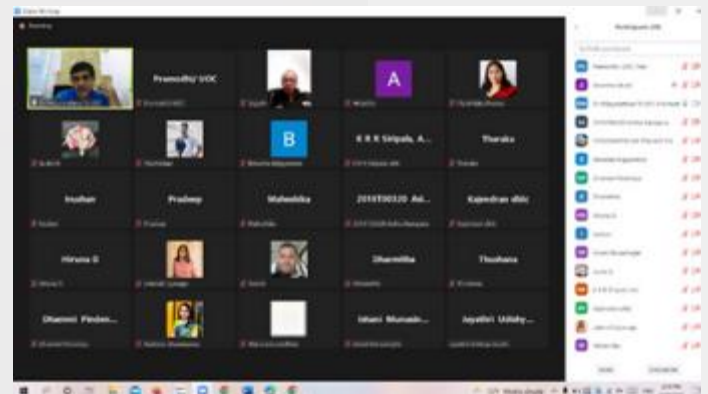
Pramodhi/ UOC

A

B

K R K Siripala, A...

Tharaka

Inudhan

Pradeep

Mahesheka

2016T00320 Ad...

Kajendran dlitc

Hiruna D

Dharmitha

Thushana

Dhanoni Pinden...

Ishani Munasin...

Jayathri Udithy...

Participants